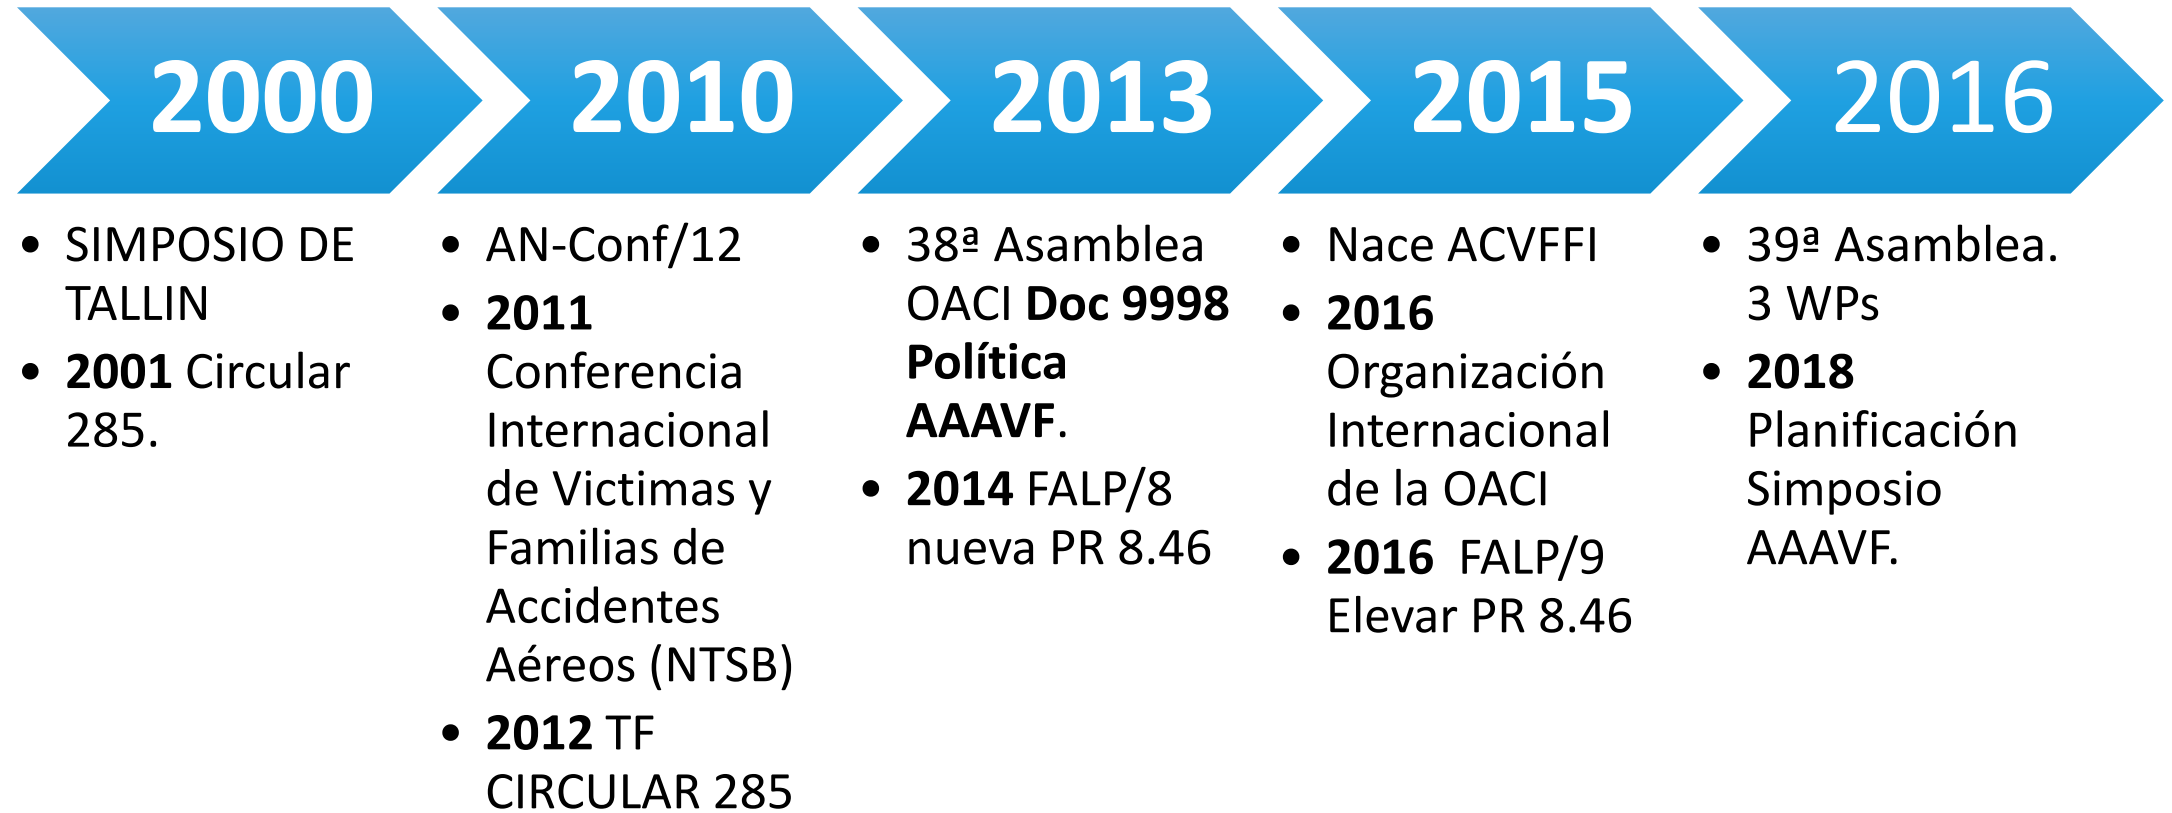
2000

- SIMPOSIO DE TALLIN
- 2001 Circular 285.

2010

- AN-Conf/12
- 2011 Conferencia Internacional de Victimas y Familias de Accidentes Aéreos (NTSB)
- 2012 TF CIRCULAR 285

2013

- 38ª Asamblea OACI Doc 9998 Política AAAVF.
- 2014 FALP/8 nueva PR 8.46

2015

- Nace ACVFFI
- 2016 Organización Internacional de la OACI
- 2016 FALP/9 Elevar PR 8.46

2016

- 39ª Asamblea. 3 WPs
- 2018 Planificación Simposio AAAVF.